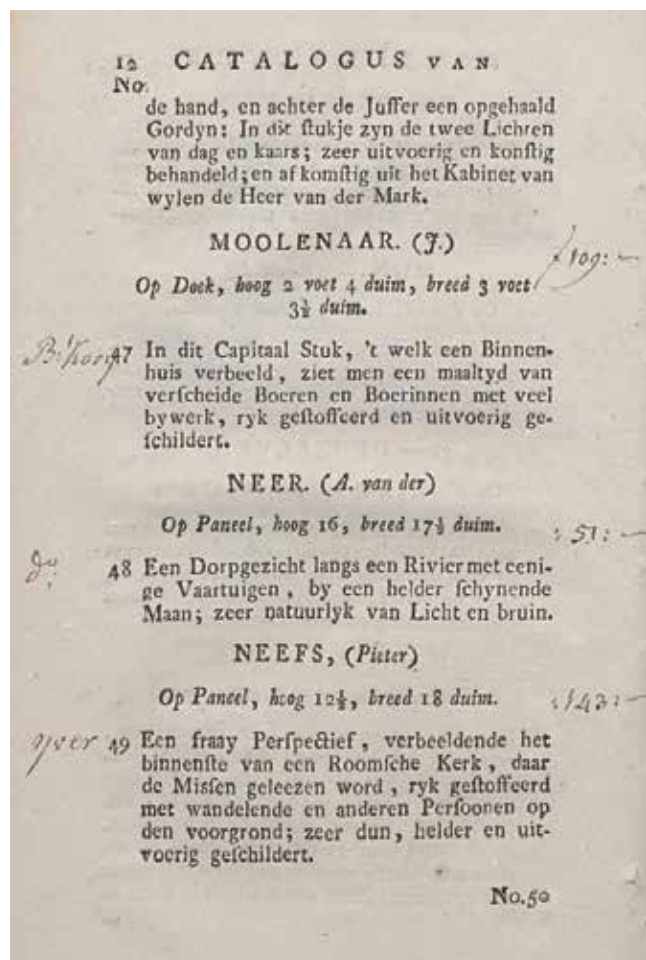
12 CATALOGUS VAN
No.

de hand, en achter de Juffer een opgehaald Gordyn: In dit ftukje zyn de twee Lichten van dag en kaars; zeer uitvoerig en konftig behandeld; en af komftig uit het Kabinet van wylen de Heer van der Mark.

MOOLENAAR. (J.)

Op Doek, hoog 2 voet 4 duim, breed 3 voet $3\frac{1}{2}$ duim.

ƒ 109: —

B: Koop 47 In dit Capitaal Stuk, 't welk een Binnenhuis verbeeld, ziet men een maaltyd van verfcheide Boeren en Boerinnen met veel bywerk, ryk geftoffeerd en uitvoerig gefchildert.

NEER. (A. van der)

Op Paneel, hoog 16, breed $17\frac{1}{2}$ duim.

: 51: —

d° 48 Een Dorpgezicht langs een Rivier met eenige Vaartuigen, by een helder fchynende Maan; zeer natuurlyk van Licht en bruin.

NEEFS, (Pieter)

Op Paneel, hoog $12\frac{1}{2}$, breed 18 duim.

: 143: —

Yver 49 Een fraay Perfpectief, verbeeldende het binnenfte van een Roomfche Kerk, daar de Miffen geleezen word, ryk geftoffeerd met wandelende en anderen Perfoonen op den voorgrond; zeer dun, helder en uitvoerig gefchildert.

No. 50